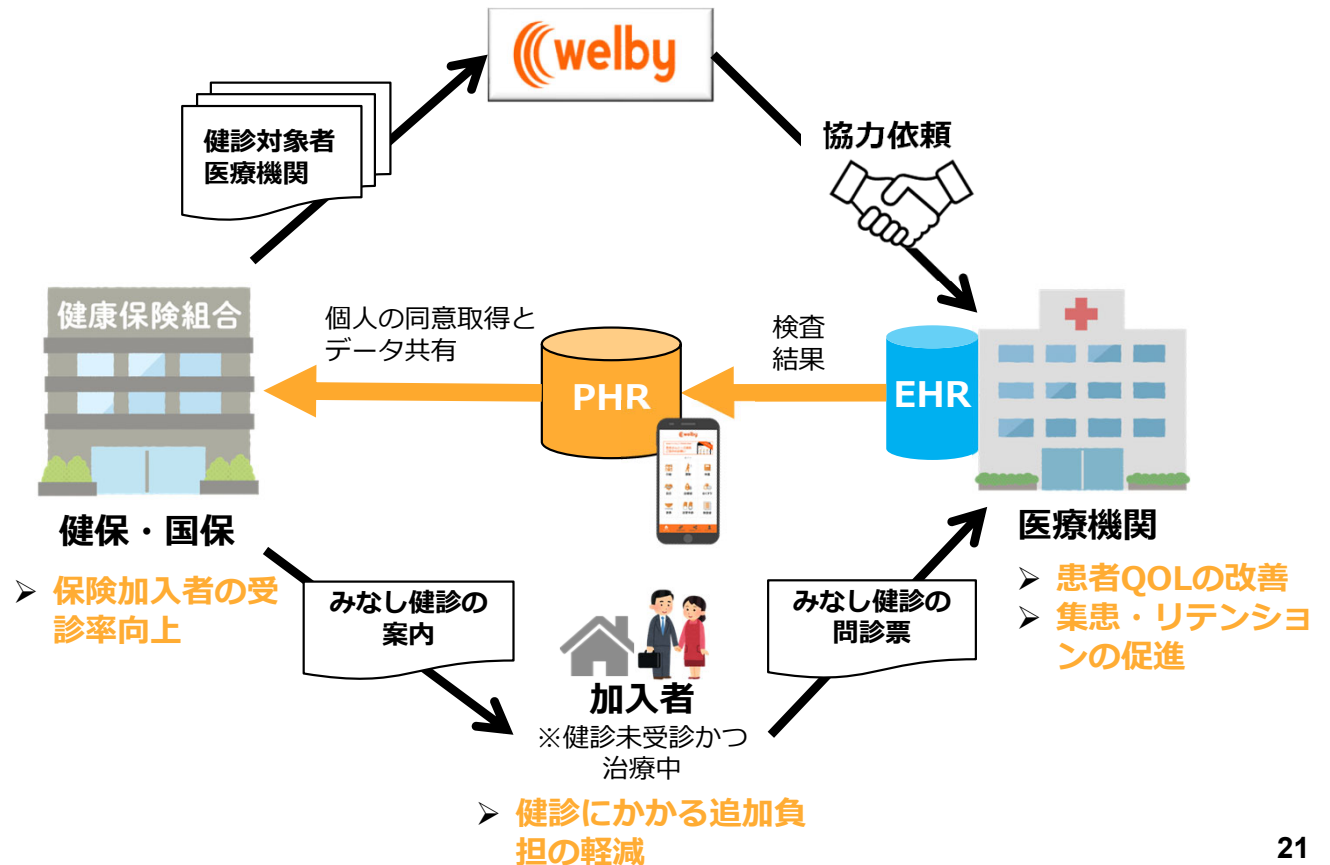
welby

健診対象者
医療機関

協力依頼

健康保険組合

個人の同意取得と
データ共有

検査
結果

PHR

EHR

健保・国保

➢ 保険加入者の受診率向上

医療機関

➢ 患者QOLの改善
➢ 集患・リテンションの促進

みなし健診の
案内

みなし健診の
問診票

加入者
※健診未受診かつ
治療中

➢ 健診にかかる追加負担の軽減

21